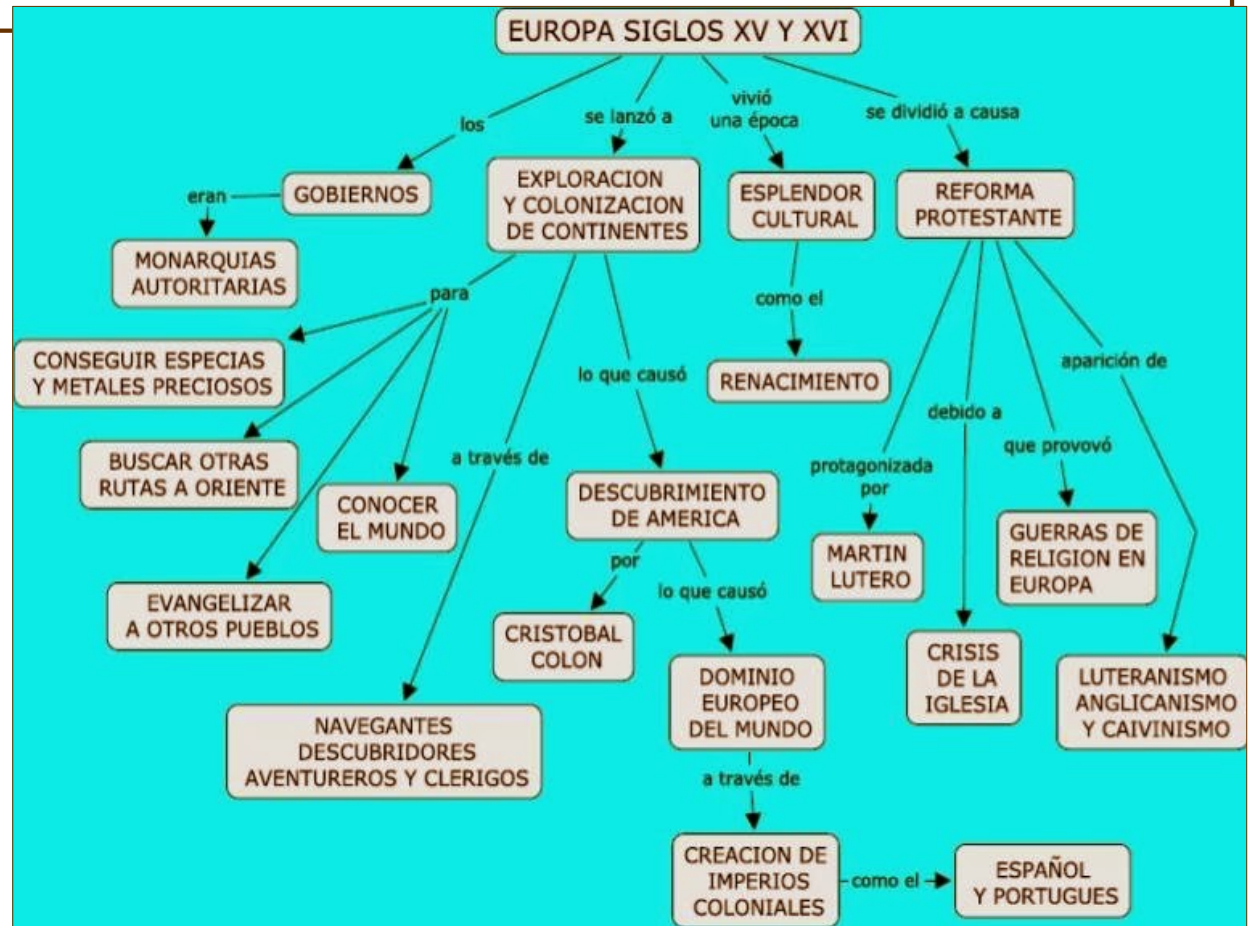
EUROPA SIGLOS XV Y XVI

los

GOBIERNOS

eran

MONARQUIAS AUTORITARIAS

se lanzó a

EXPLORACION Y COLONIZACION DE CONTINENTES

para

CONSEGUIR ESPECIAS Y METALES PRECIOSOS

BUSCAR OTRAS RUTAS A ORIENTE

CONOCER EL MUNDO

EVANGELIZAR A OTROS PUEBLOS

a través de

NAVEGANTES DESCUBRIDORES AVENTUREROS Y CLERIGOS

lo que causó

DESCUBRIMIENTO DE AMERICA

por

CRISTOBAL COLON

lo que causó

DOMINIO EUROPEO DEL MUNDO

a través de

CREACION DE IMPERIOS COLONIALES

como el

ESPAÑOL Y PORTUGUES

vivió una época

ESPLENDOR CULTURAL

como el

RENACIMIENTO

se dividió a causa

REFORMA PROTESTANTE

protagonizada por

MARTIN LUTERO

debido a

CRISIS DE LA IGLESIA

que provovó

GUERRAS DE RELIGION EN EUROPA

aparición de

LUTERANISMO ANGLICANISMO Y CAIVINISMO